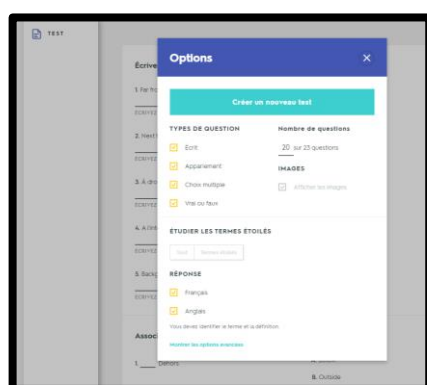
TEST

Écrive

1. Far fro

ÉCRIVEZ

2. Next t

ÉCRIVEZ

3. À dr

ÉCRIVEZ

4. À l'int

ÉCRIVEZ

5. Backg

ÉCRIVEZ

Options

×

Créer un nouveau test

TYPES DE QUESTION

Écrit

Appariement

Choix multiple

Vrai ou faux

Nombre de questions

20 sur 25 questions

IMAGES

Afficher les images

ÉTUDIER LES TERMES ÉTOILÉS

Tout

Termes étoilés

RÉPONSE

Français

Anglais

Vous devez identifier le terme et la définition

Montrer les options avancées

Associ

1. ____ Dehors

A. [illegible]

B. Outside